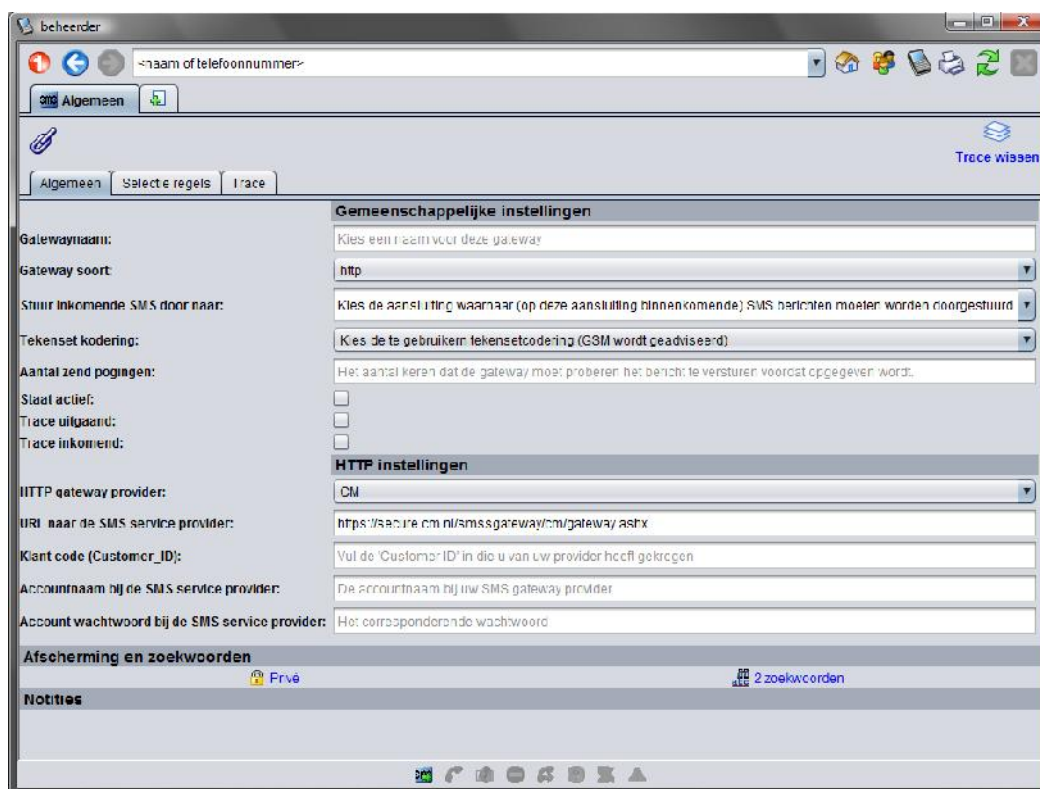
beheerder

<naam of telefoonnummer>

SMS Algemeen

Trace wissen

Algemeen | Selectie regels | Trace

Gemeenschappelijke instellingen

Gatewaynaam: Kies een naam voor deze gateway

Gateway soort: http

Stuur inkomende SMS door naar: Kies de aansluiting waarnaar (op deze aansluiting binnenkomende) SMS berichten moeten worden doorgestuurd

Tekenset kodering: Kies de te gebruiken tekensetcodering (GSM wordt geadviseerd)

Aantal zend pogingen: Het aantal keren dat de gateway moet proberen het bericht te versturen voordat opgegeven wordt.

Staat actief:

Trace uitgaand:

Trace inkomend:

HTTP instellingen

HTTP gateway provider: CM

URL naar de SMS service provider: https://secure.cm.nl/smsgateway/cm/gateway.ashx

Klant code (Customer_ID): Vul de 'Customer ID' in die u van uw provider heeft gekregen

Accountnaam bij de SMS service provider: De accountnaam bij uw SMS gateway provider

Account wachtwoord bij de SMS service provider: Het corresponderende wachtwoord

Afscherming en zoekwoorden

Privé

2 zoekwoorden

Notities